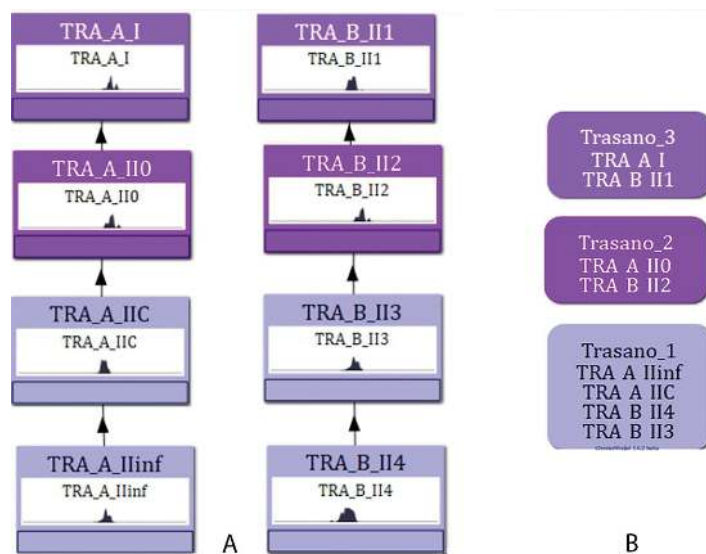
TRA_A_I
TRA_A_I

TRA_A_II0
TRA_A_II0

TRA_A_IIC
TRA_A_IIC

TRA_A_IIinf
TRA_A_IIinf

TRA_B_II1
TRA_B_II1

TRA_B_II2
TRA_B_II2

TRA_B_II3
TRA_B_II3

TRA_B_II4
TRA_B_II4

A

Trasano_3
TRA A I
TRA B II1

Trasano_2
TRA A II0
TRA B II2

Trasano_1
TRA A IIinf
TRA A IIC
TRA B II4
TRA B II3

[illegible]

B